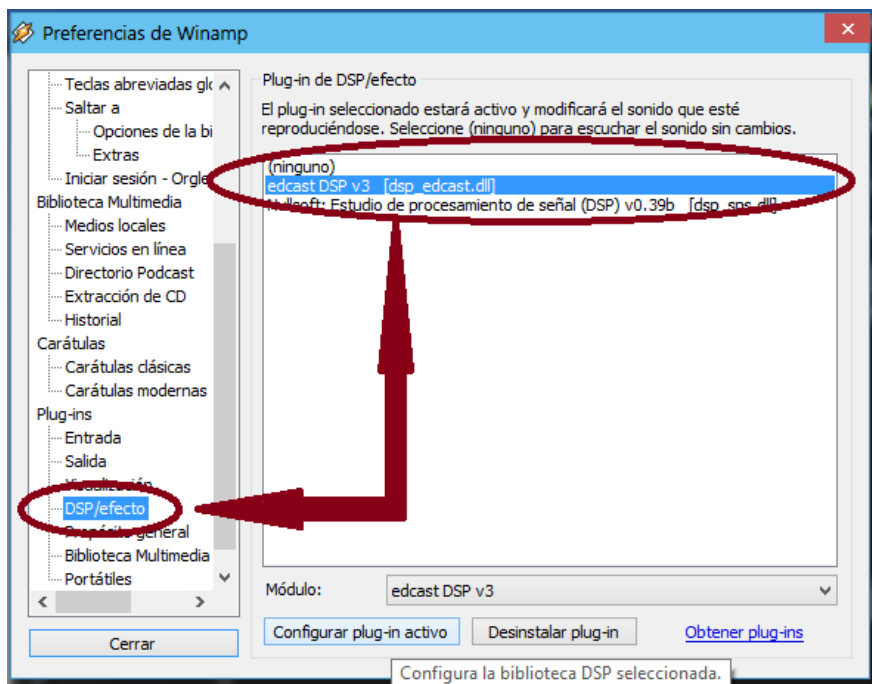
Preferencias de Winamp

Teclas abreviadas glo
Saltar a
Opciones de la bi
Extras
Iniciar sesión - Orgle
Biblioteca Multimedia
Medios locales
Servicios en línea
Directorio Podcast
Extracción de CD
Historial
Carátulas
Carátulas clásicas
Carátulas modernas
Plug-ins
Entrada
Salida
Visualización
DSP/efecto
Propósito general
Biblioteca Multimedia
Portátiles

Cerrar

Plug-in de DSP/efecto

El plug-in seleccionado estará activo y modificará el sonido que esté reproduciéndose. Seleccione (ninguno) para escuchar el sonido sin cambios.

(ninguno)
edcast DSP v3 [dsp_edcast.dll]
Nullsoft: Estudio de procesamiento de señal (DSP) v0.39b [dsp_sps.dll]

Módulo: edcast DSP v3

Configurar plug-in activo
Desinstalar plug-in
Obtener plug-ins

Configura la biblioteca DSP seleccionada.